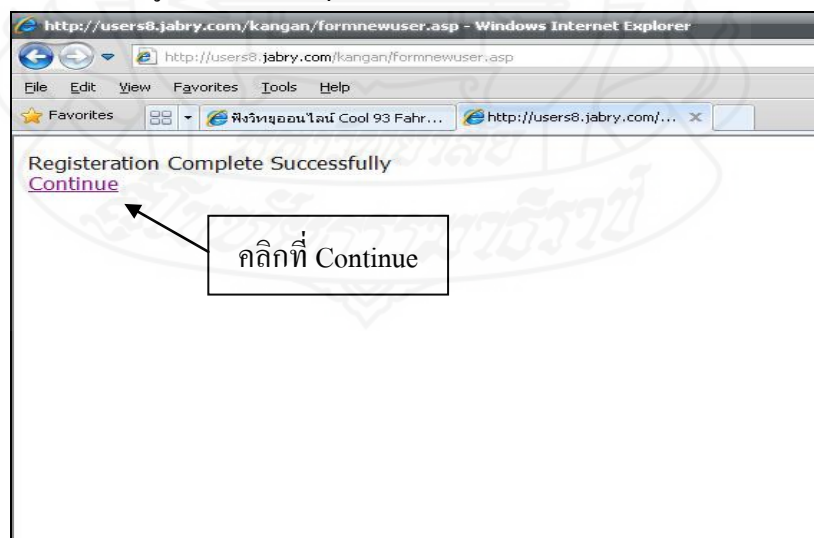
http://users8.jabry.com/kangan/formnewuser.asp - Windows Internet Explorer

http://users8.jabry.com/kangan/formnewuser.asp

File Edit View Favorites Tools Help

Favorites

ฟังวิทยุออนไลน์ Cool 93 Fahr...

http://users8.jabry.com/...

Registeration Complete Successfully

Continue

คลิกที่ Continue